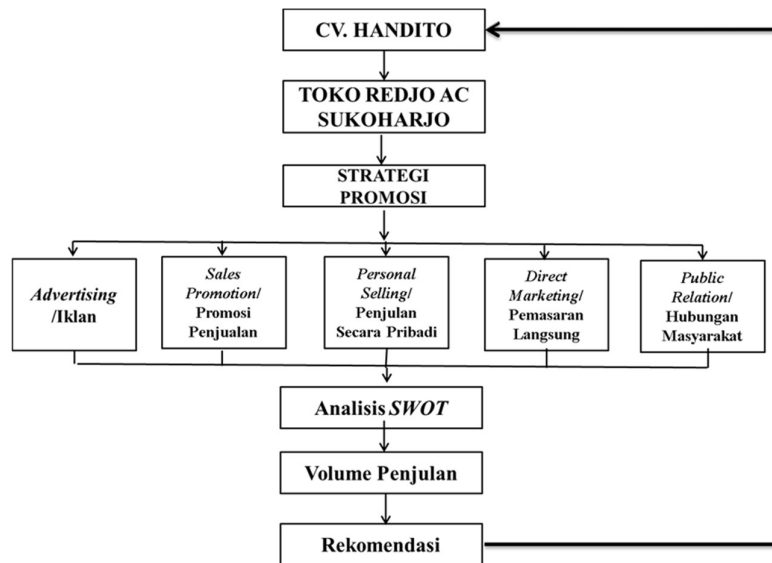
CV. HANDITO

TOKO REDJO AC SUKOHARJO

STRATEGI PROMOSI

Advertising /Iklan

Sales Promotion/ Promosi Penjualan

Personal Selling/ Penjulan Secara Pribadi

Direct Marketing/ Pemasaran Langsung

Public Relation/ Hubungan Masyarakat

Analisis SWOT

Volume Penjulan

Rekomendasi